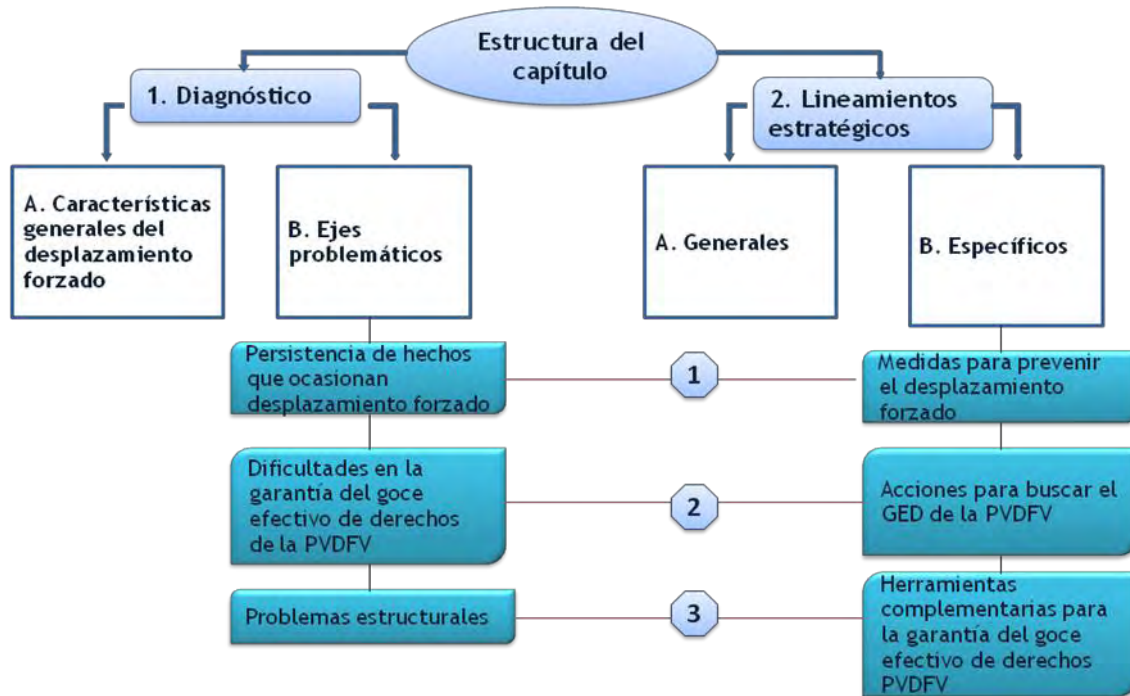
Estructura del capítulo

1. Diagnóstico

2. Lineamientos estratégicos

A. Características generales del desplazamiento forzado

B. Ejes problemáticos

A. Generales

B. Específicos

Persistencia de hechos que ocasionan desplazamiento forzado

1

Medidas para prevenir el desplazamiento forzado

Dificultades en la garantía del goce efectivo de derechos de la PVDFV

2

Acciones para buscar el GED de la PVDFV

Problemas estructurales

3

Herramientas complementarias para la garantía del goce efectivo de derechos PVDFV